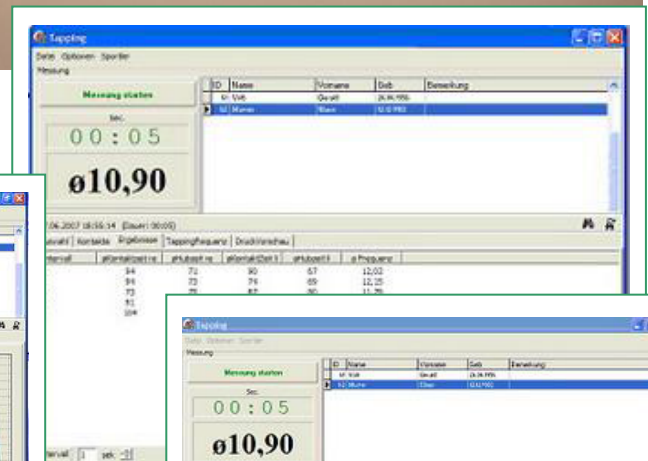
Tapping

Datei Optionen Sportler

Messung

Messung starten

Sec.

00:05

ø10,90

| ID | Name | Vorname | Geb | Bemerkung |
|---|---|---|---|---|
| 61 | Volt | Gerald | 26.06.1956 | |
| 62 | Murner | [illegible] | 12.12.1983 | |

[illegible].06.2007 18:55:14 (Dauer: 00:05)

Auswahl Kontakte Ergebnisse Tappingfrequenz Druckvorschau

| Intervall | øKontaktzeit re | øHubzeit re | øKontaktzeit li | øHubzeit li | ø Frequenz |
|---|---|---|---|---|---|
| | 94 | 71 | 90 | 67 | 12,02 |
| | 94 | 73 | 79 | 69 | 12,25 |
| | 73 | 75 | 82 | 80 | 11,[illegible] |
| | 91 | | | | |
| | 104 | | | | |

Intervall: 1 sek.

Tapping

Datei Optionen Sportler

Messung

Messung starten

Sec.

00:05

ø10,90

| ID | Name | Vorname | Geb | Bemerkung |
|---|---|---|---|---|
| 61 | Volt | Gerald | 26.06.1956 | |
| 62 | Murner | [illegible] | 12.12.1983 | |